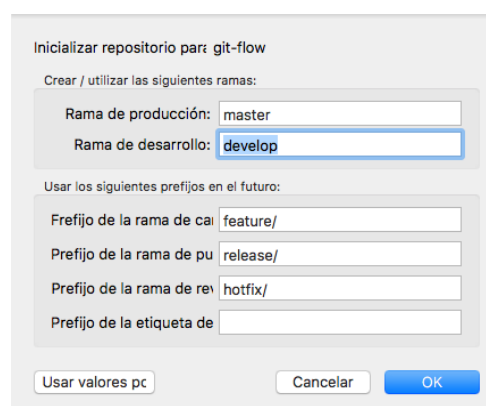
Inicializar repositorio para git-flow

Crear / utilizar las siguientes ramas:

Rama de producción: master

Rama de desarrollo: develop

Usar los siguientes prefijos en el futuro:

Prefijo de la rama de ca feature/

Prefijo de la rama de pu release/

Prefijo de la rama de re hotfix/

Prefijo de la etiqueta de

Usar valores pc

Cancelar

OK